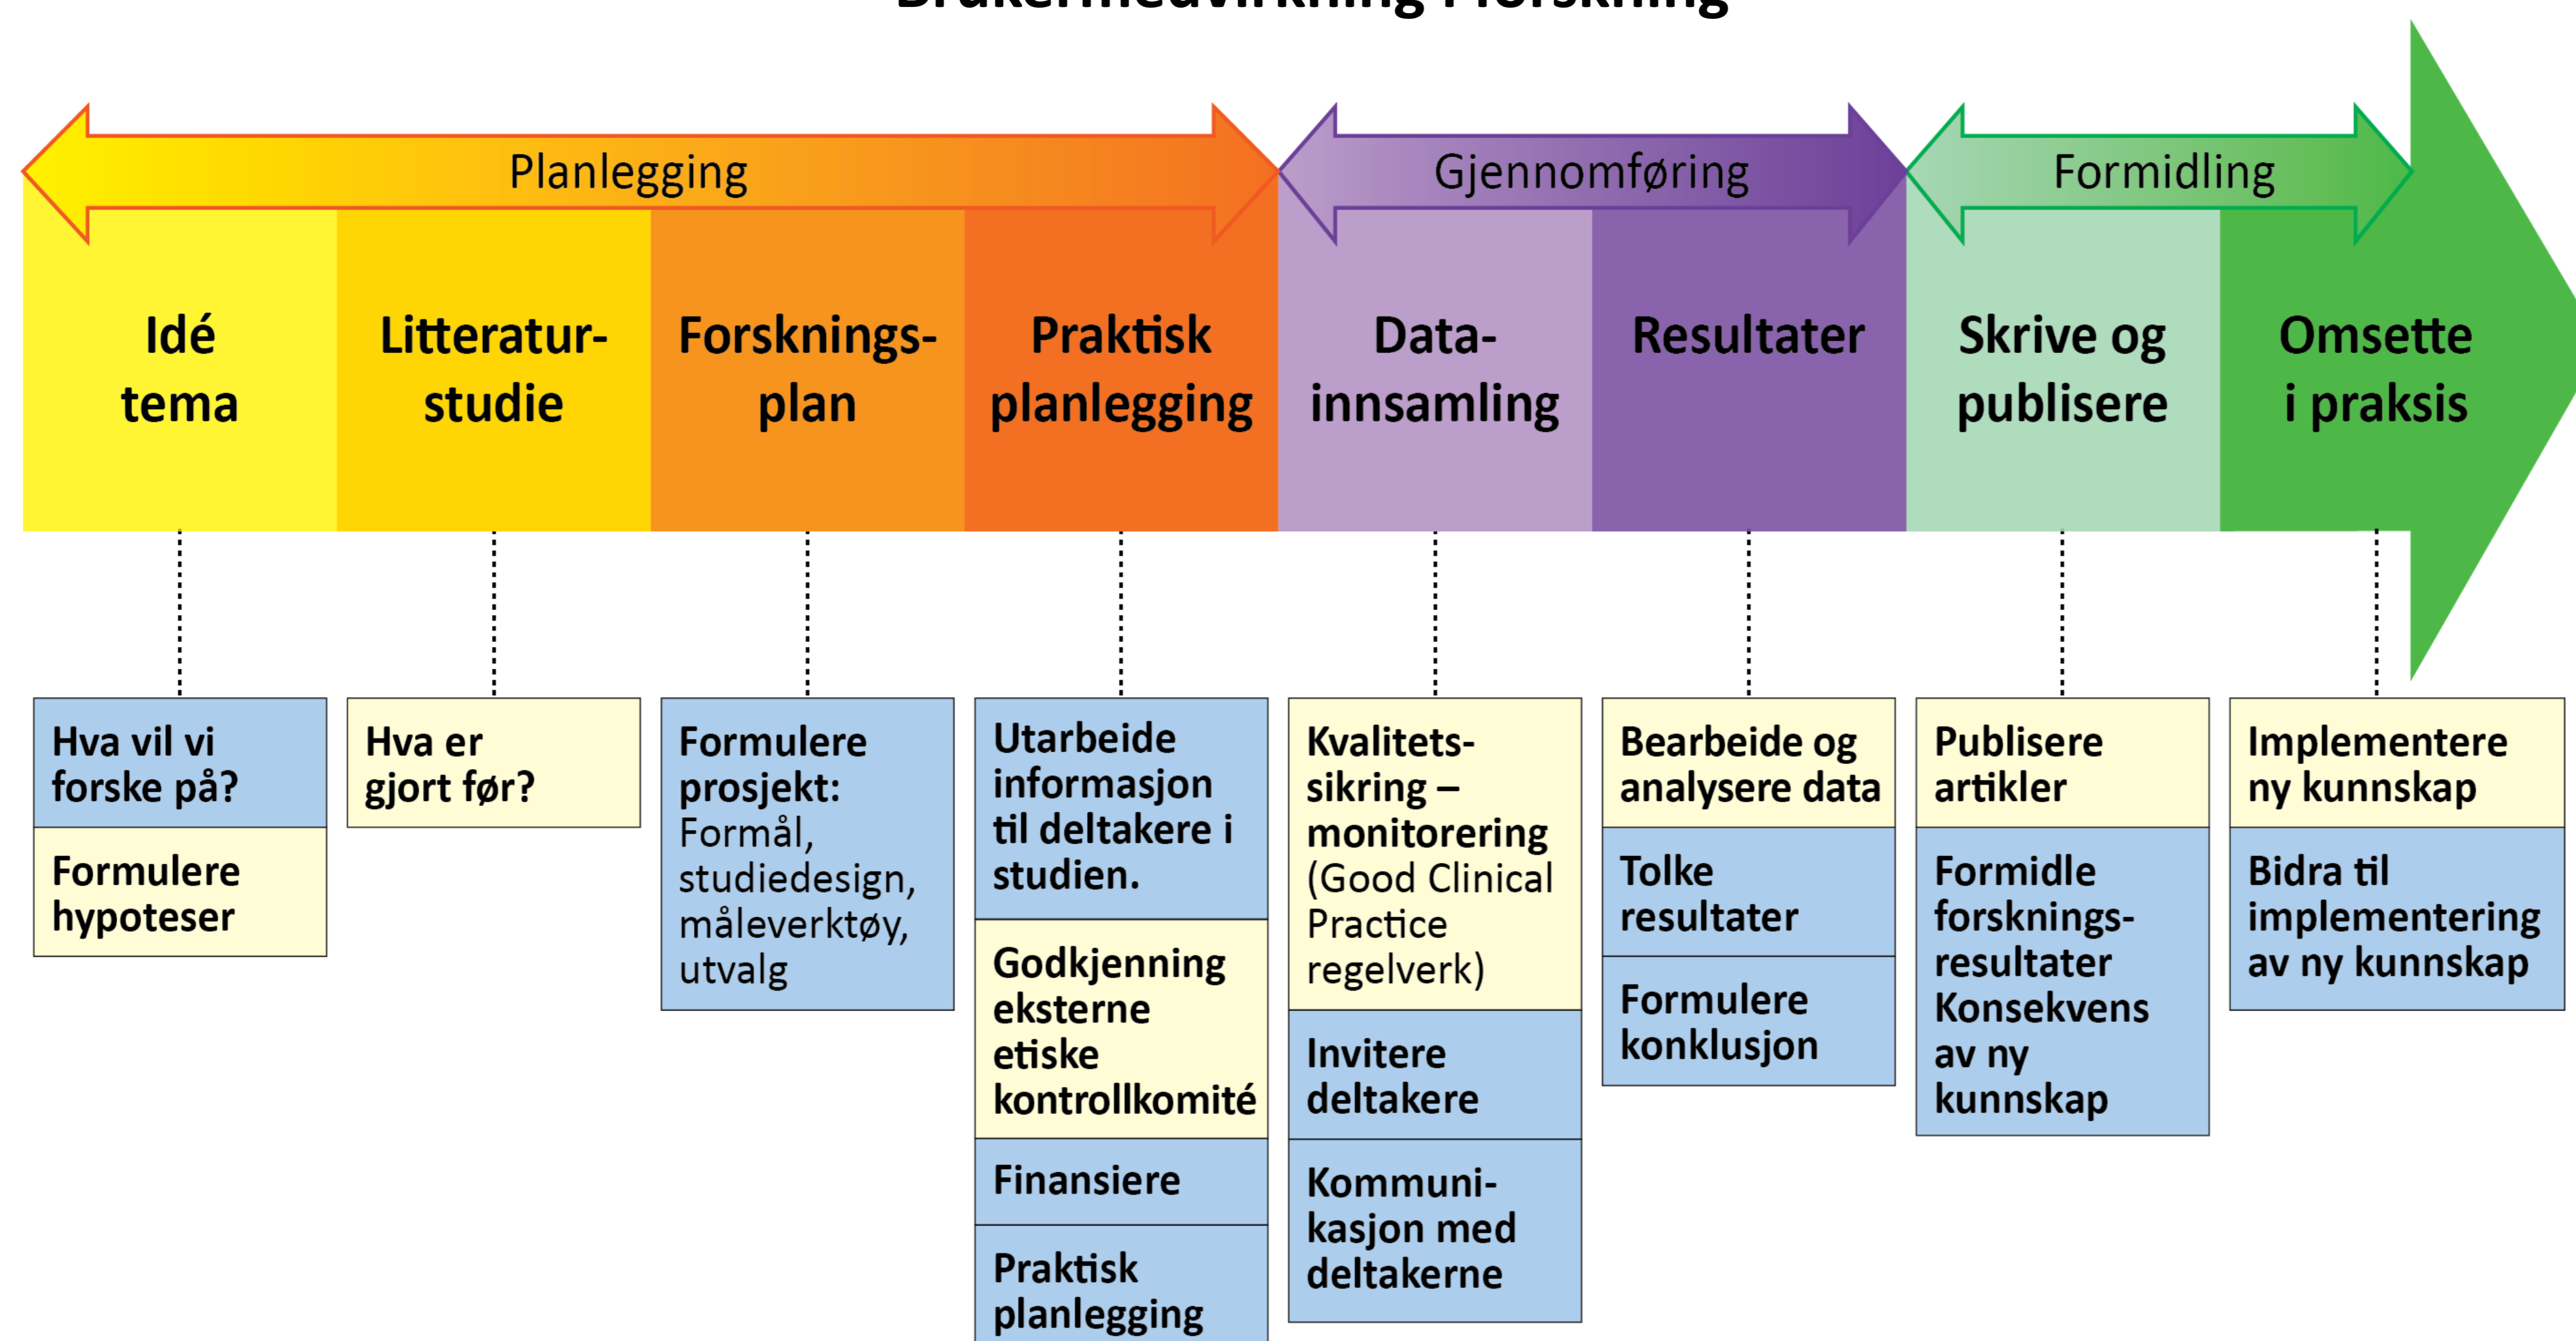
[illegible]

Planlegging

Gjennomføring

Formidling

Idé tema

Litteraturstudie

Forskningsplan

Praktisk planlegging

Datainnsamling

Resultater

Skrive og publisere

Omsette i praksis

Hva vil vi forske på?

Formulere hypoteser

Hva er gjort før?

Formulere prosjekt: Formål, studiedesign, måleverktøy, utvalg

Utarbeide informasjon til deltakere i studien.

Godkjenning eksterne etiske kontrollkomité

Finansiere

Praktisk planlegging

Kvalitetssikring – monitorering (Good Clinical Practice regelverk)

Invitere deltakere

Kommunikasjon med deltakerne

Bearbeide og analysere data

Tolke resultater

Formulere konklusjon

Publisere artikler

Formidle forskningsresultater Konsekvens av ny kunnskap

Implementere ny kunnskap

Bidra til implementering av ny kunnskap